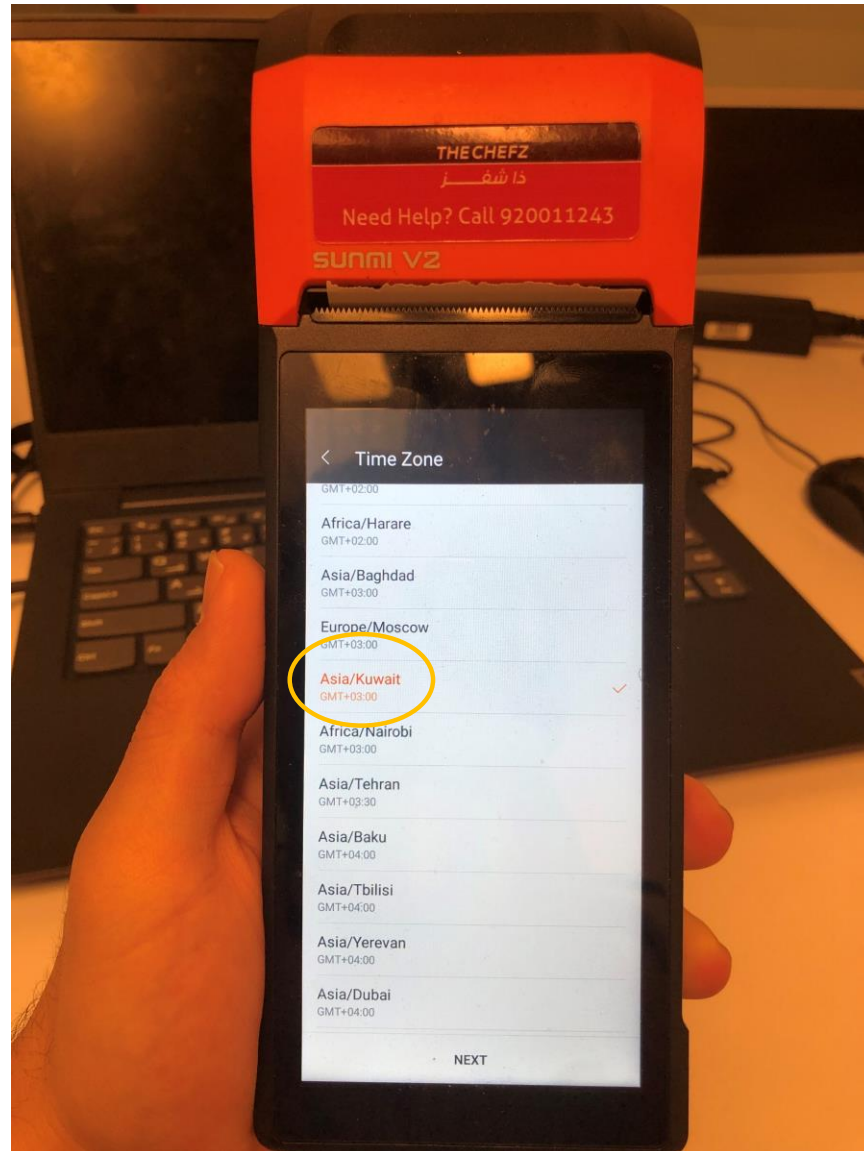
THE CHEFZ
ذا شفـز
Need Help? Call 920011243
SUNMI V2

< Time Zone
GMT+02:00
Africa/Harare
GMT+02:00
Asia/Baghdad
GMT+03:00
Europe/Moscow
GMT+03:00
Asia/Kuwait
GMT+03:00
Africa/Nairobi
GMT+03:00
Asia/Tehran
GMT+03:30
Asia/Baku
GMT+04:00
Asia/Tbilisi
GMT+04:00
Asia/Yerevan
GMT+04:00
Asia/Dubai
GMT+04:00
NEXT